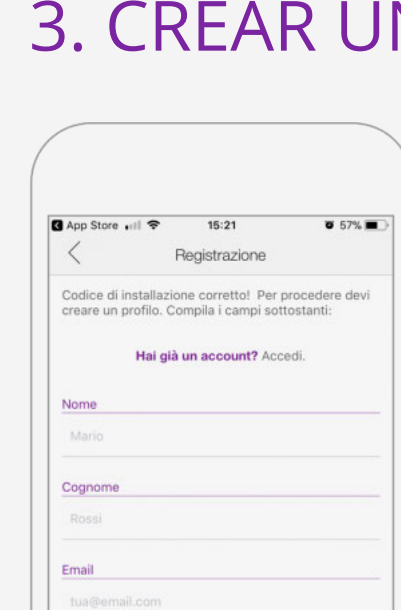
3. CREAR UN

App Store 15:21 57%

Registrazione

Codice di installazione corretto! Per procedere devi creare un profilo. Compila i campi sottostanti:

Hai già un account? Accedi.

Nome

Mario

Cognome

Rossi

Email

tua@email.com